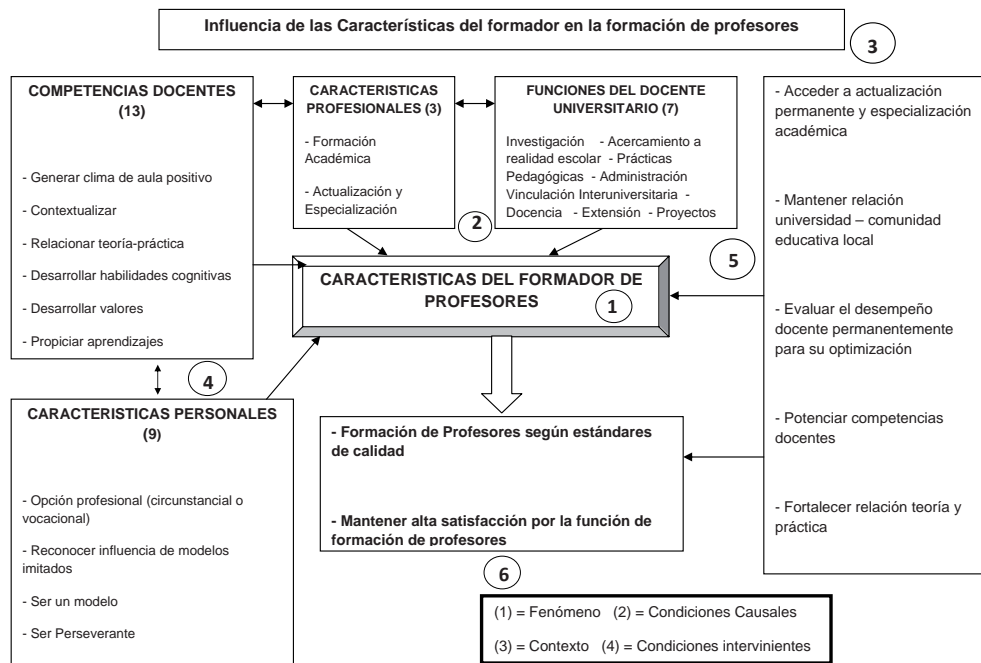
Influencia de las Características del formador en la formación de profesores

3

COMPETENCIAS DOCENTES (13)

- Generar clima de aula positivo

- Contextualizar

- Relacionar teoría-práctica

- Desarrollar habilidades cognitivas

- Desarrollar valores

- Propiciar aprendizajes

CARACTERISTICAS PROFESIONALES (3)

- Formación Académica

- Actualización y Especialización

2

FUNCIONES DEL DOCENTE UNIVERSITARIO (7)

Investigación - Acercamiento a realidad escolar - Prácticas Pedagógicas - Administración Vinculación Interuniversitaria - Docencia - Extensión - Proyectos

- Acceder a actualización permanente y especialización académica

- Mantener relación universidad – comunidad educativa local

- Evaluar el desempeño docente permanentemente para su optimización

- Potenciar competencias docentes

- Fortalecer relación teoría y práctica

5

CARACTERISTICAS DEL FORMADOR DE PROFESORES

1

4

CARACTERISTICAS PERSONALES (9)

- Opción profesional (circunstancial o vocacional)

- Reconocer influencia de modelos imitados

- Ser un modelo

- Ser Perseverante

- Formación de Profesores según estándares de calidad

- Mantener alta satisfacción por la función de formación de profesores

6

(1) = Fenómeno (2) = Condiciones Causales

(3) = Contexto (4) = Condiciones intervinientes